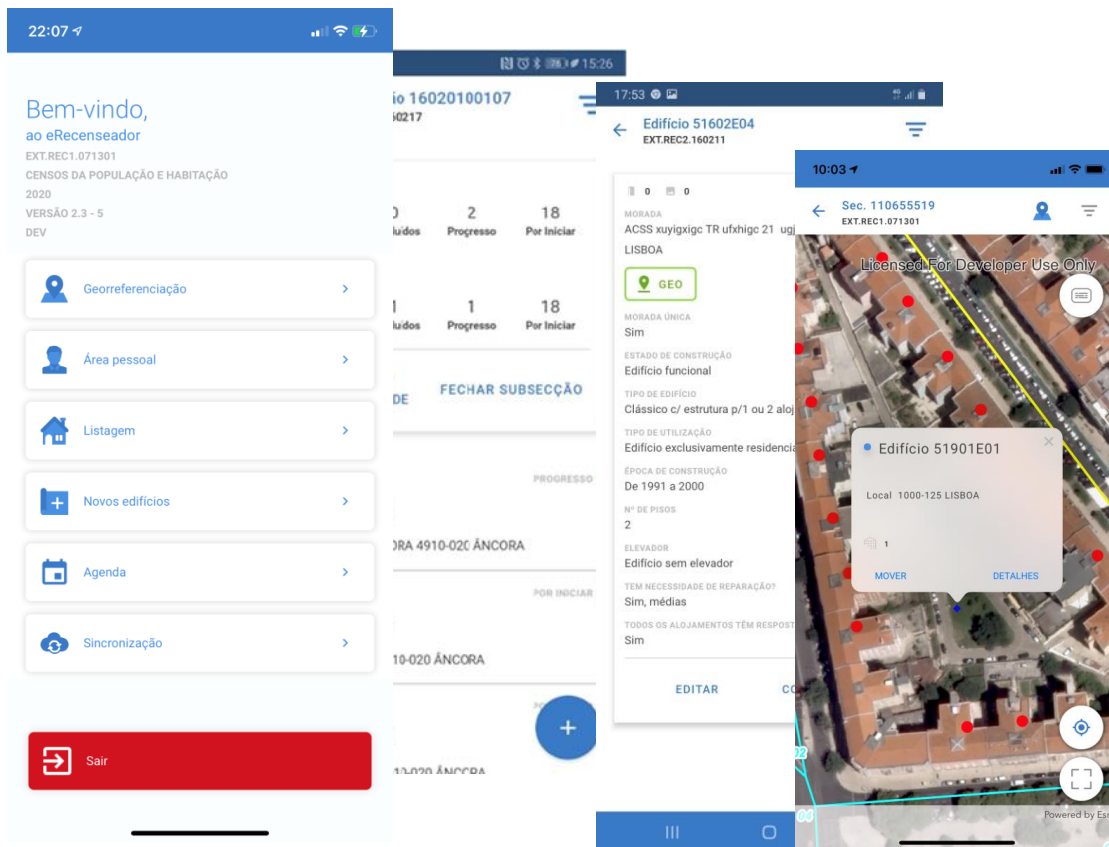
22:07

Bem-vindo,
ao eRecenseador
EXT.REC1.071301
CENSOS DA POPULAÇÃO E HABITAÇÃO
2020
VERSÃO 2.3 - 5
DEV

Georreferenciação

Área pessoal

Listagem

Novos edifícios

Agenda

Sincronização

Sair

15:26
io 16020100107
60217

0 luídos | 2 Progresso | 18 Por Iniciar
1 luídos | 1 Progresso | 18 Por Iniciar

DE
FECHAR SUBSECÇÃO

PROGRESSO
ORA 4910-020 ÂNCORA
POR INICIAR
10-020 ÂNCORA
10-020 ÂNCORA

17:53
Edifício 51602E04
EXT.REC2.160211

0 0
MORADA
ACSS xuyigxigc TR ufxhigc 21 ugj
LISBOA
GEO
MORADA ÚNICA
Sim
ESTADO DE CONSTRUÇÃO
Edifício funcional
TIPO DE EDIFÍCIO
Clássico c/ estrutura p/1 ou 2 aloj
TIPO DE UTILIZAÇÃO
Edifício exclusivamente residencia
ÉPOCA DE CONSTRUÇÃO
De 1991 a 2000
Nº DE PISOS
2
ELEVADOR
Edifício sem elevador
TEM NECESSIDADE DE REPARAÇÃO?
Sim, médias
TODOS OS ALOJAMENTOS TÊM RESPOST
Sim
EDITAR
CO

10:03
Sec. 110655519
EXT.REC1.071301
Licensed For Developer Use Only
Edifício 51901E01
Local 1000-125 LISBOA
1
MOVER
DETALHES
Powered by Es